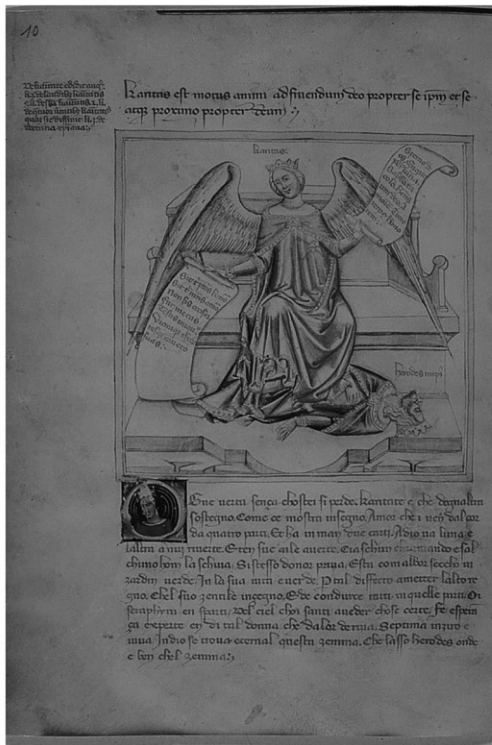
10

De sublimate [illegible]
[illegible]
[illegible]
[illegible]
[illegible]

Karitas est motus animi ad fruendum deo propter se ipm et se atque proximo propter deum.

Karitas

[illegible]

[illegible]

Herodes rex

Ogne uertu sença chostei si perde. Karitate e che degnalm sostegno. Come de mostra insegno. Amor che i ues dal ar da quatro part. E ha in man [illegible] Adio na fiama e laltra a nui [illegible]. Ere suo ale auerte. Ca sebun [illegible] esal chimo som la sehua. Si stesso dona. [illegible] Esti com altri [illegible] a ni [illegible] nede. In la sua man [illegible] De p mil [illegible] amettre laltore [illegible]. Esel suo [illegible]. E de conduire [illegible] Or seraphym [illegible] sanci. Del ciel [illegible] sanci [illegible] cose certe. Fe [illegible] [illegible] di tal donna che da lor de uertu. Septima in tutto e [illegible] si troua eternal questa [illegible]. Che lasso herodes onde e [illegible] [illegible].